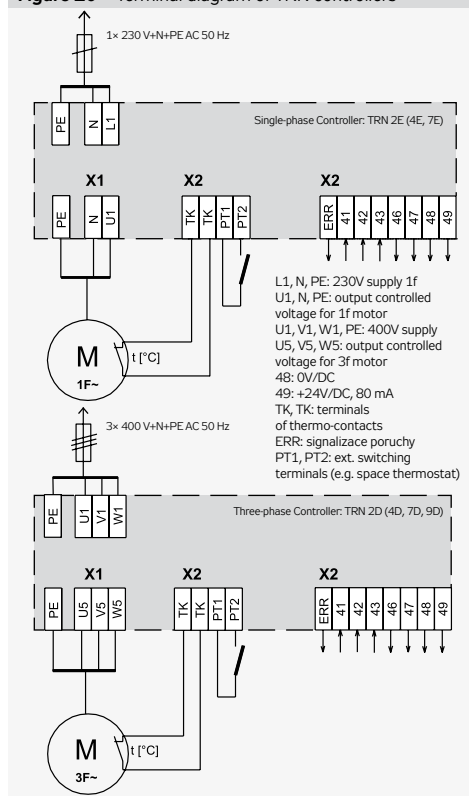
Figure 20 – Terminal diagram of TRN controllers

1× 230 V+N+PE AC 50 Hz

PE N L1

Single-phase Controller: TRN 2E (4E, 7E)

X1 X2 X2

PE N U1

TK TK PT1 PT2

ERR 41 42 43 46 47 48 49

L1, N, PE: 230V supply 1f
U1, N, PE: output controlled voltage for 1f motor
U1, V1, W1, PE: 400V supply
U5, V5, W5: output controlled voltage for 3f motor
48: 0V/DC
49: +24V/DC, 80 mA
TK, TK: terminals of thermo-contacts
ERR: signalizace poruchy
PT1, PT2: ext. switching terminals (e.g. space thermostat)

M
1F~
t [°C]

3× 400 V+N+PE AC 50 Hz

PE U1 V1 W1

Three-phase Controller: TRN 2D (4D, 7D, 9D)

X1 X2 X2

PE U5 V5 W5

TK TK PT1 PT2

ERR 41 42 43 46 47 48 49

M
3F~
t [°C]